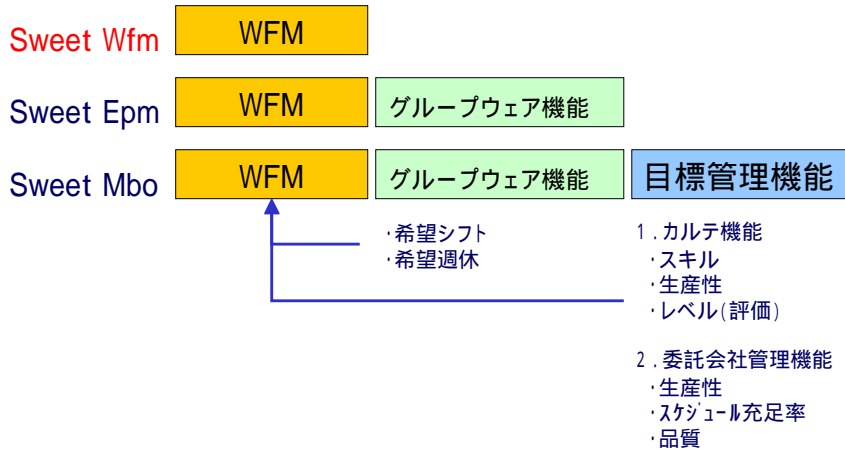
Sweet Wfm
WFM

Sweet Epm
WFM
グループウェア機能

Sweet Mbo
WFM
グループウェア機能
目標管理機能

・希望シフト
・希望週休

1．カルテ機能
・スキル
・生産性
・レベル(評価)

2．委託会社管理機能
・生産性
・スケジュール充足率
・品質